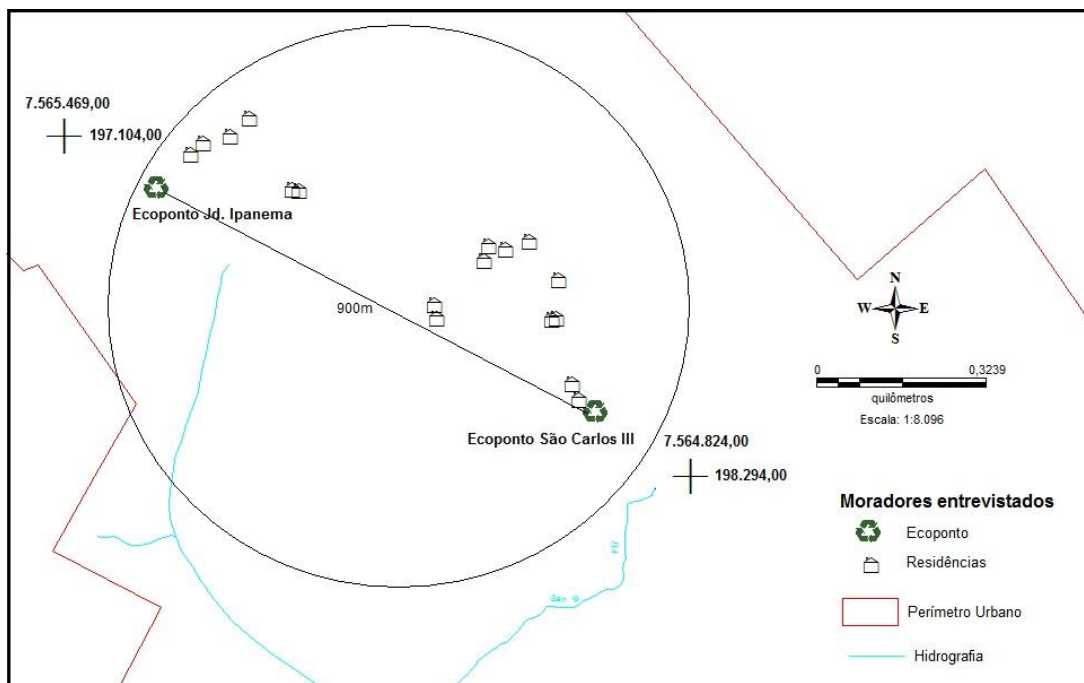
7.565.469,00

197.104,00

Ecoponto Jd. Ipanema

900m

Ecoponto São Carlos III

7.564.824,00

198.294,00

N
W E
S

0 0,3239
quilômetros
Escala: 1:8.096

Moradores entrevistados

Ecoponto

Residências

Perímetro Urbano

Hidrografia